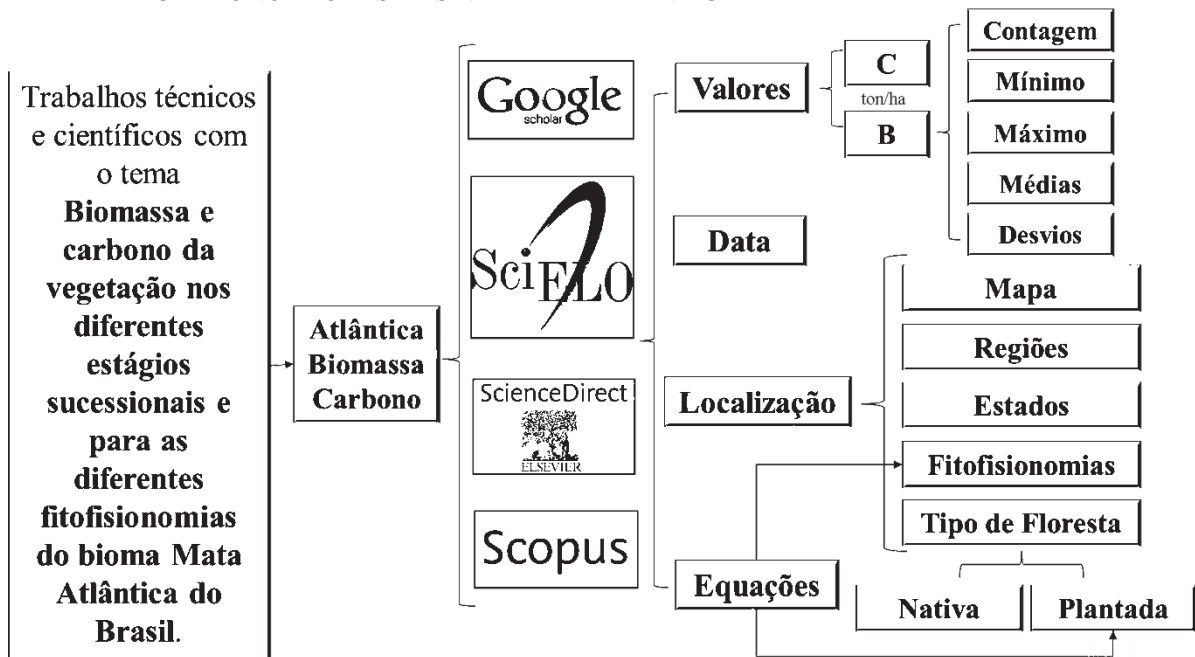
Trabalhos técnicos e científicos com o tema **Biomassa e carbono da vegetação nos diferentes estágios sucessionais e para as diferentes fitofisionomias do bioma Mata Atlântica do Brasil**.

Atlântica
Biomassa
Carbono

Google scholar

SciELO

ScienceDirect
ELSEVIER

Scopus

Valores

C

ton/ha

B

Contagem

Mínimo

Máximo

Médias

Desvios

Data

Localização

Mapa

Regiões

Estados

Fitofisionomias

Tipo de Floresta

Equações

Nativa

Plantada